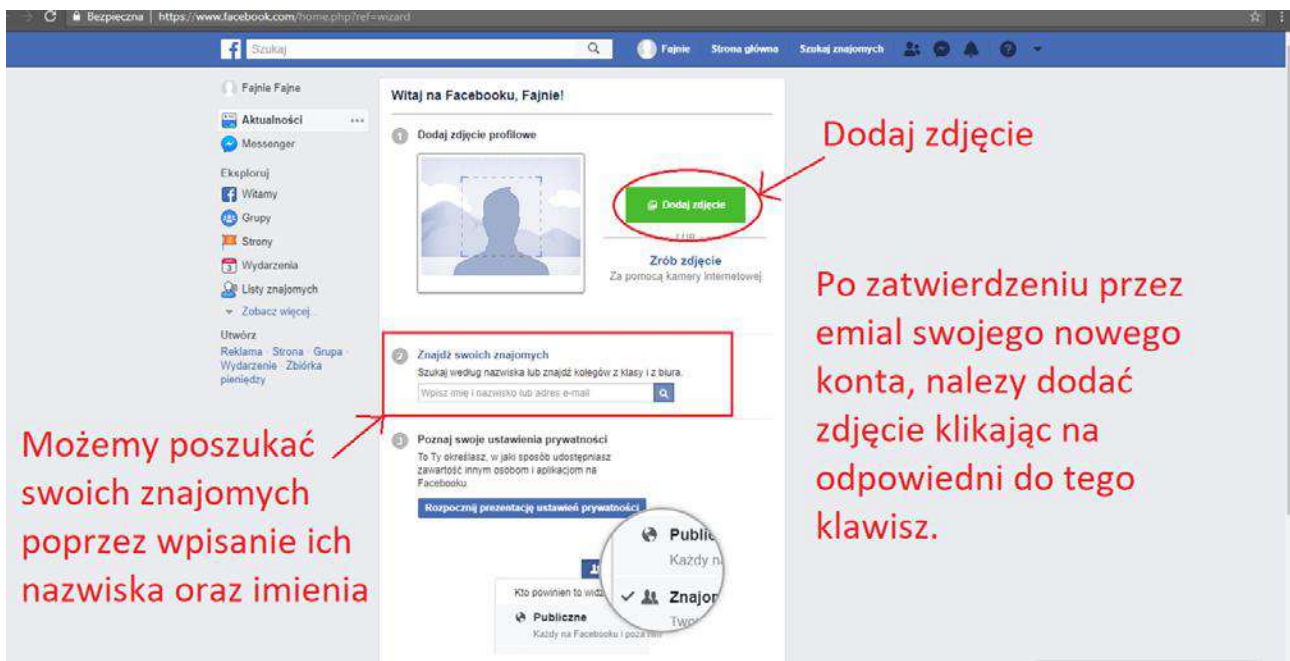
Bezpieczna | https://www.facebook.com/home.php?ref=wizard

Szukaj

Fajnie Strona główna Szukaj znajomych

Fajnie Fajne

Aktualności

Messenger

Eksploruj

Witamy

Grupy

Strony

Wydarzenia

Listy znajomych

Zobacz więcej...

Utwórz

Reklama · Strona · Grupa · Wydarzenie · Zbiórka pieniędzy

Witaj na Facebooku, Fajnie!

1 Dodaj zdjęcie profilowe

Dodaj zdjęcie

LUB

Zrób zdjęcie

Za pomocą kamery internetowej

2 Znajdź swoich znajomych

Szukaj według nazwiska lub znajdź kolegów z klasy i z biura.

Wpisz imię i nazwisko lub adres e-mail

3 Poznaj swoje ustawienia prywatności

To Ty określasz, w jaki sposób udostępniasz zawartość innym osobom i aplikacjom na Facebooku.

Rozpocznij prezentację ustawień prywatności

Publiczne

Każdy n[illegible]

Znajo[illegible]

Two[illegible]

Kto powinien to widz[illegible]

Publiczne

Każdy na Facebooku i poza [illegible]

Dodaj zdjęcie

Po zatwierdzeniu przez emial swojego nowego konta, nalezy dodać zdjęcie klikając na odpowiedni do tego klawisz.

Możemy poszukać swoich znajomych poprzez wpisanie ich nazwiska oraz imienia